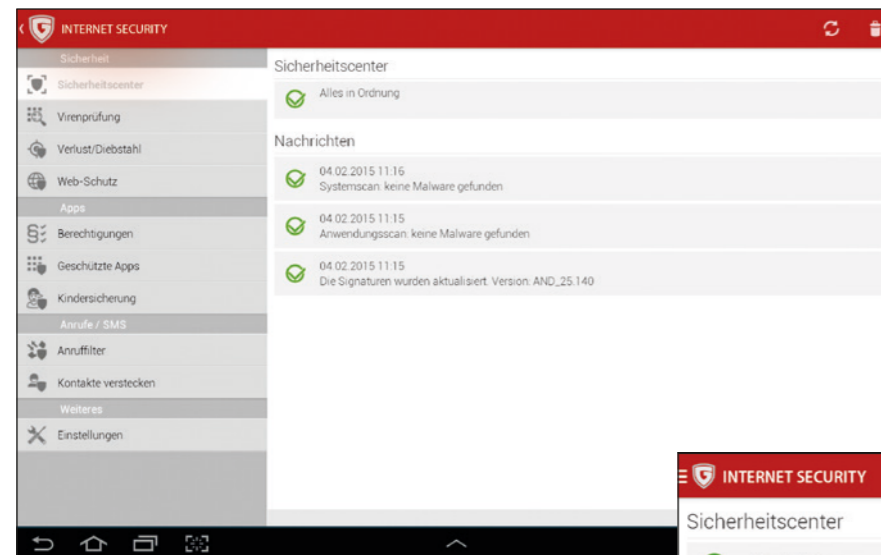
INTERNET SECURITY

Sicherheit
Sicherheitscenter
Virenprüfung
Verlust/Diebstahl
Web-Schutz
Apps
Berechtigungen
Geschützte Apps
Kindersicherung
Anrufe / SMS
Anruffilter
Kontakte verstecken
Weiteres
Einstellungen

Sicherheitscenter
Alles in Ordnung

Nachrichten
04.02.2015 11:16
Systemscan: keine Malware gefunden

04.02.2015 11:15
Anwendungsscan: keine Malware gefunden

04.02.2015 11:15
Die Signaturen wurden aktualisiert. Version: AND_25.140

INTERNET SECURITY
Sicherheitscenter